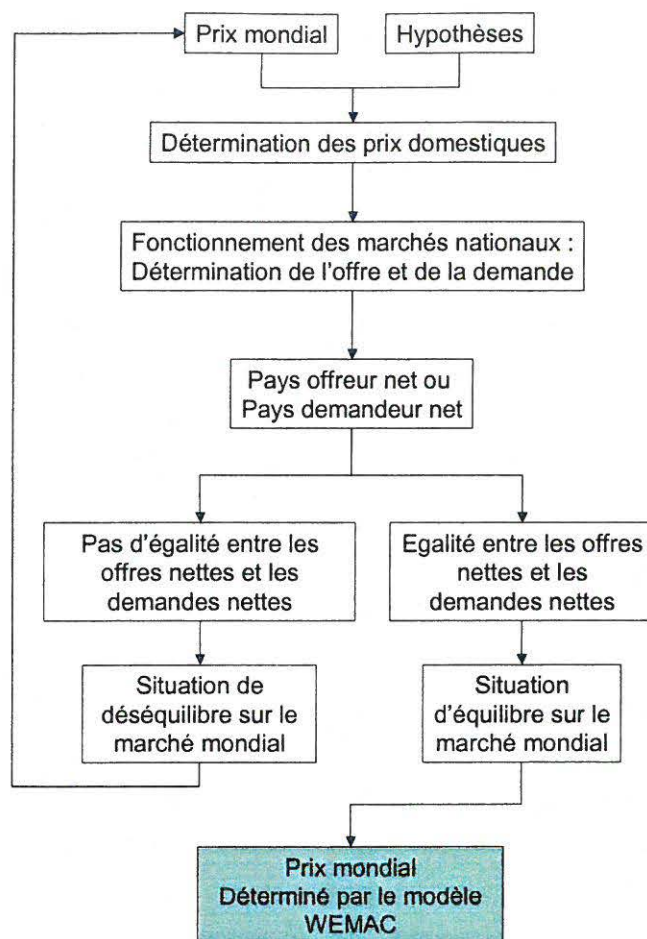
Prix mondial

Hypothèses

Détermination des prix domestiques

Fonctionnement des marchés nationaux : Détermination de l'offre et de la demande

Pays offreur net ou Pays demandeur net

Pas d'égalité entre les offres nettes et les demandes nettes

Situation de déséquilibre sur le marché mondial

Egalité entre les offres nettes et les demandes nettes

Situation d'équilibre sur le marché mondial

Prix mondial Déterminé par le modèle WEMAC